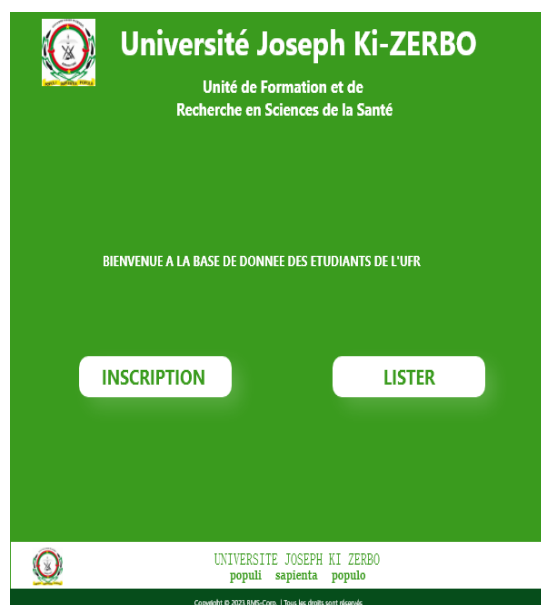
Université Joseph Ki-ZERBO

Unité de Formation et de
Recherche en Sciences de la Santé

BIENVENUE A LA BASE DE DONNEE DES ETUDIANTS DE L'UFR

INSCRIPTION

LISTER

UNIVERSITE JOSEPH KI ZERBO
populi sapienta populo

Copyright © 2023 RMS-Com. | Tous les droits sont réservés.